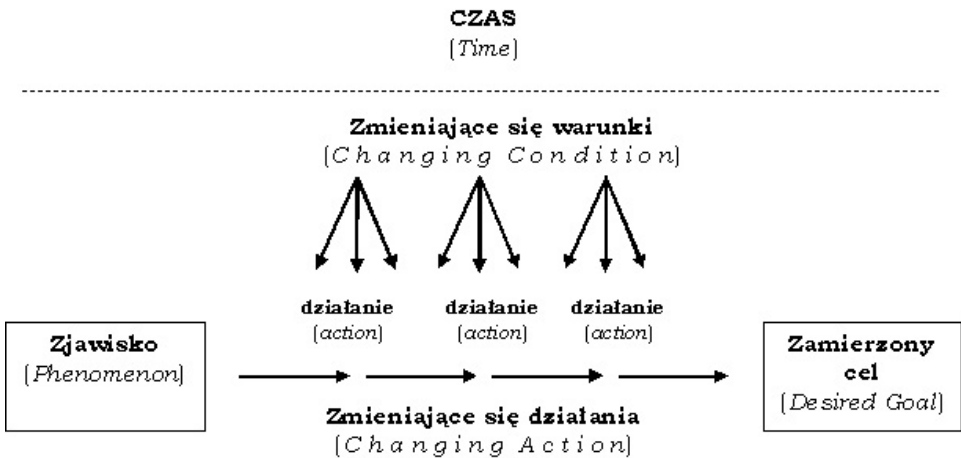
CZAS
[*Time*]

Zmieniające się warunki
[*Changing Condition*]

działanie
[*action*]

działanie
[*action*]

działanie
[*action*]

Zjawisko
[*Phenomenon*]

Zamierzony cel
[*Desired Goal*]

Zmieniające się działania
[*Changing Action*]